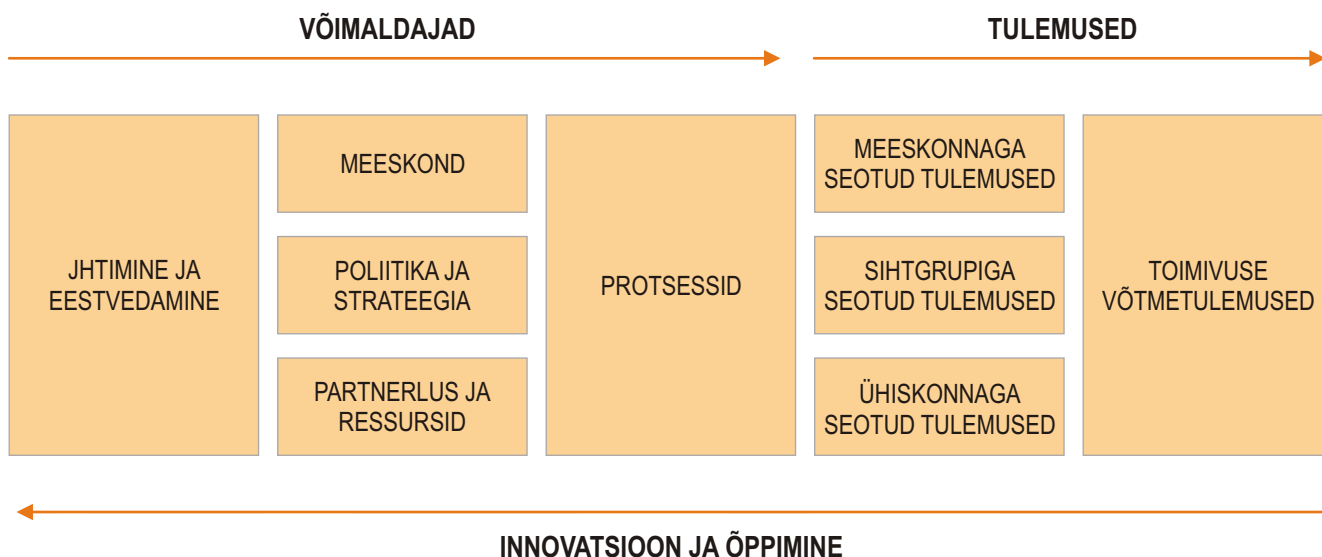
VÕIMALDAJAD

TULEMUSED

JHTIMINE JA EESTVEDAMINE

MEESKOND

POLIITIKA JA STRATEEGIA

PARTNERLUS JA RESSURSID

PROTSESSID

MEESKONNAGA SEOTUD TULEMUSED

SIHTGRUPIGA SEOTUD TULEMUSED

ÜHISKONNAGA SEOTUD TULEMUSED

TOIMIVUSE VÕTMETULEMUSED

INNOVATSIOON JA ÕPPIMINE